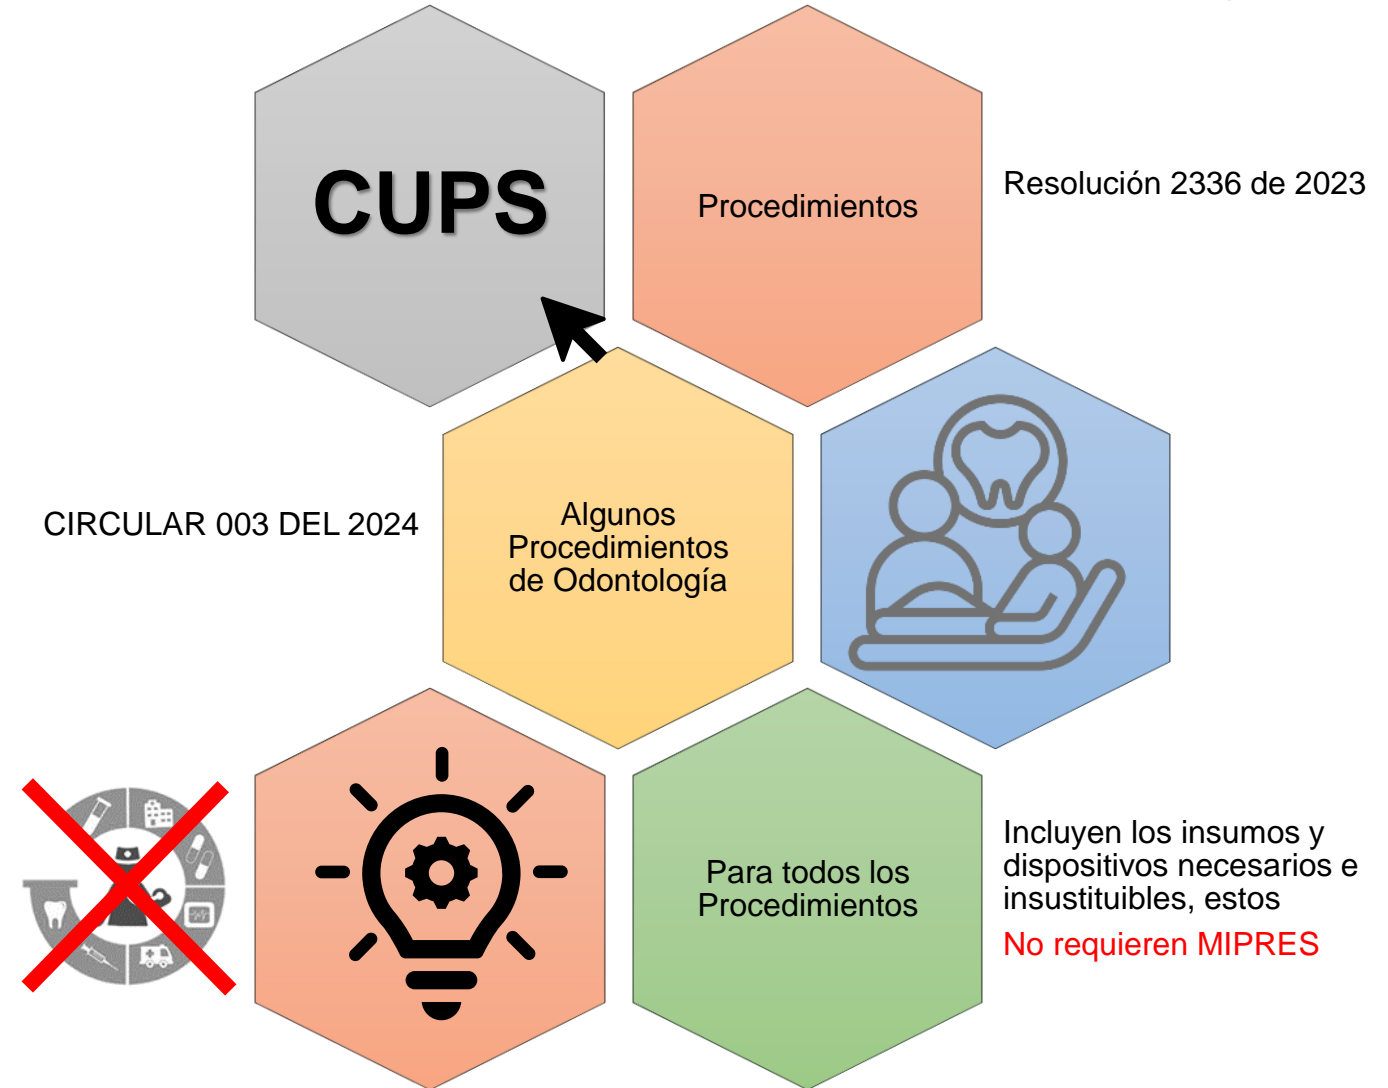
CUPS

Procedimientos

Resolución 2336 de 2023

CIRCULAR 003 DEL 2024

Algunos Procedimientos de Odontología

Para todos los Procedimientos

Incluyen los insumos y dispositivos necesarios e insustituibles, estos

No requieren MIPRES